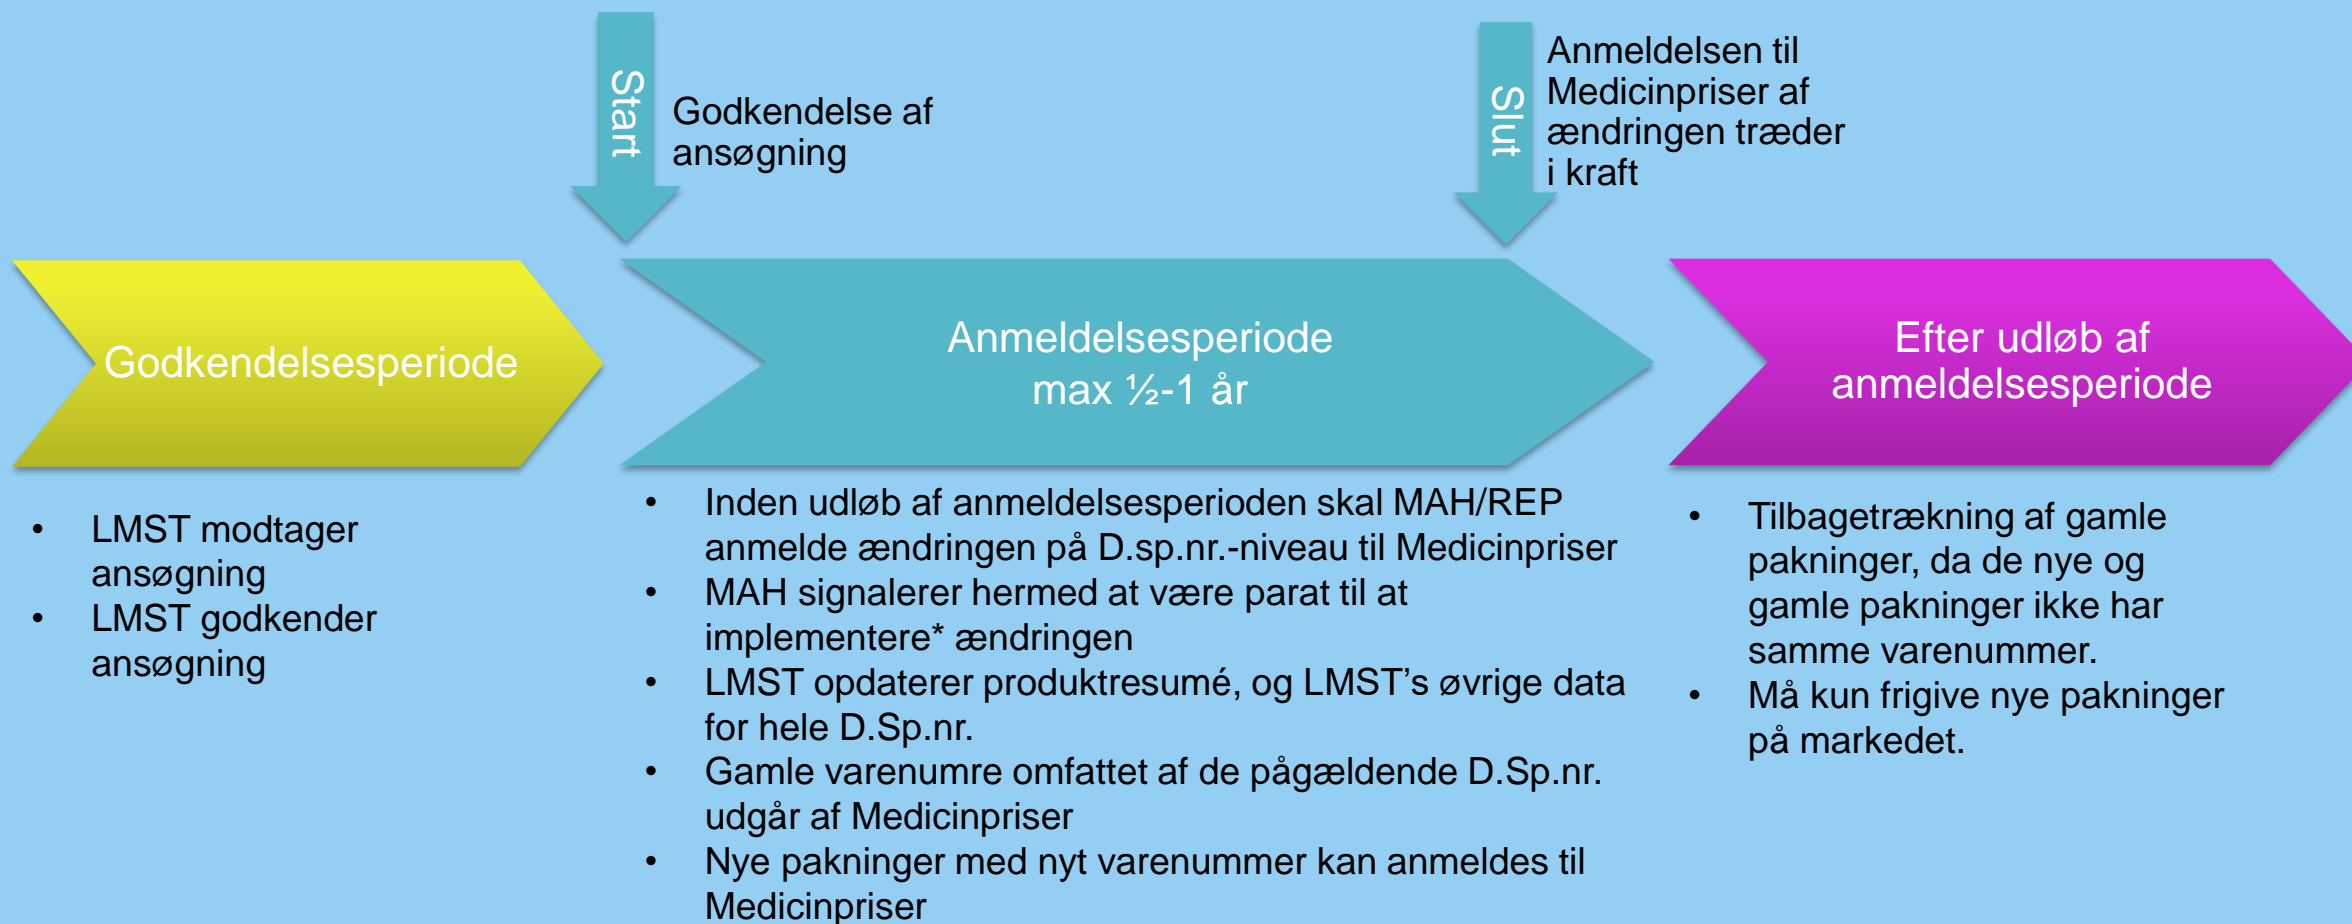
Start

Godkendelse af ansøgning

Slut

Anmeldelsen til Medicinpriser af ændringen træder i kraft

Godkendelsesperiode

Anmeldelsesperiode
max ½-1 år

Efter udløb af anmeldelsesperiode

- LMST modtager ansøgning
- LMST godkender ansøgning

- Inden udløb af anmeldelsesperioden skal MAH/REP anmelde ændringen på D.sp.nr.-niveau til Medicinpriser
- MAH signalerer hermed at være parat til at implementere* ændringen
- LMST opdaterer produktresumé, og LMST's øvrige data for hele D.Sp.nr.
- Gamle varenumre omfattet af de pågældende D.Sp.nr. udgår af Medicinpriser
- Nye pakninger med nyt varenummer kan anmeldes til Medicinpriser

- Tilbagetrækning af gamle pakninger, da de nye og gamle pakninger ikke har samme varenummer.
- Må kun frigive nye pakninger på markedet.